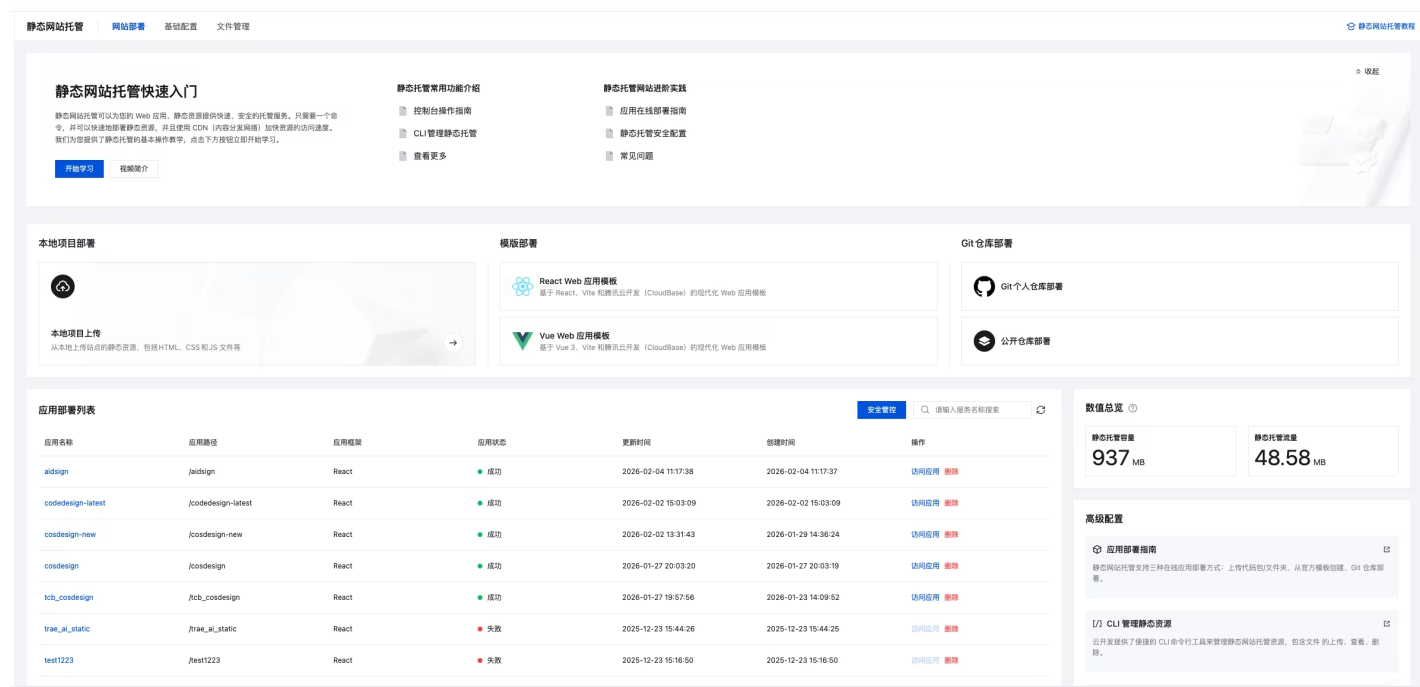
静态网站托管　网站部署　基础配置　文件管理　静态网站托管教程

收起

静态网站托管快速入门

静态网站托管可以为您的 Web 应用、静态资源提供快速、安全的托管服务。只需要一个命令，并可以快速地部署静态资源，并且使用 CDN（内容分发网络）加快资源的访问速度。我们为您提供了静态托管的基本操作教学，点击下方按钮立即开始学习。

开始学习　视频简介

静态托管常用功能介绍
控制台操作指南
CLI管理静态托管
查看更多

静态托管网站进阶实践
应用在线部署指南
静态托管安全配置
常见问题

本地项目部署

本地项目上传
从本地上传站点的静态资源，包括HTML、CSS和JS 文件等

模版部署

React Web 应用模板
基于 React、Vite 和腾讯云开发（CloudBase）的现代化 Web 应用模板

Vue Web 应用模板
基于 Vue 3、Vite 和腾讯云开发（CloudBase）的现代化 Web 应用模板

Git 仓库部署

Git个人仓库部署

公开仓库部署

应用部署列表　安全管控　请输入服务名称搜索

| 应用名称 | 应用路径 | 应用框架 | 应用状态 | 更新时间 | 创建时间 | 操作 |
|---|---|---|---|---|---|---|
| aidsign | /aidsign | React | 成功 | 2026-02-04 11:17:38 | 2026-02-04 11:17:37 | 访问应用 删除 |
| codedesign-latest | /codedesign-latest | React | 成功 | 2026-02-02 15:03:09 | 2026-02-02 15:03:09 | 访问应用 删除 |
| cosdesign-new | /cosdesign-new | React | 成功 | 2026-02-02 13:31:43 | 2026-01-29 14:36:24 | 访问应用 删除 |
| cosdesign | /cosdesign | React | 成功 | 2026-01-27 20:03:20 | 2026-01-27 20:03:19 | 访问应用 删除 |
| tcb_cosdesign | /tcb_cosdesign | React | 成功 | 2026-01-27 19:57:56 | 2026-01-23 14:09:52 | 访问应用 删除 |
| trae_ai_static | /trae_ai_static | React | 失败 | 2025-12-23 15:44:26 | 2025-12-23 15:44:25 | 访问应用 删除 |
| test1223 | /test1223 | React | 失败 | 2025-12-23 15:16:50 | 2025-12-23 15:16:50 | 访问应用 删除 |

数值总览

静态托管容量
937 MB

静态托管流量
48.58 MB

高级配置

应用部署指南
静态网站托管支持三种在线应用部署方式：上传代码包/文件夹、从官方模板创建、Git 仓库部署。

[/] CLI 管理静态资源
云开发提供了便捷的 CLI 命令行工具来管理静态网站托管资源，包含文件 的上传、查看、删除。